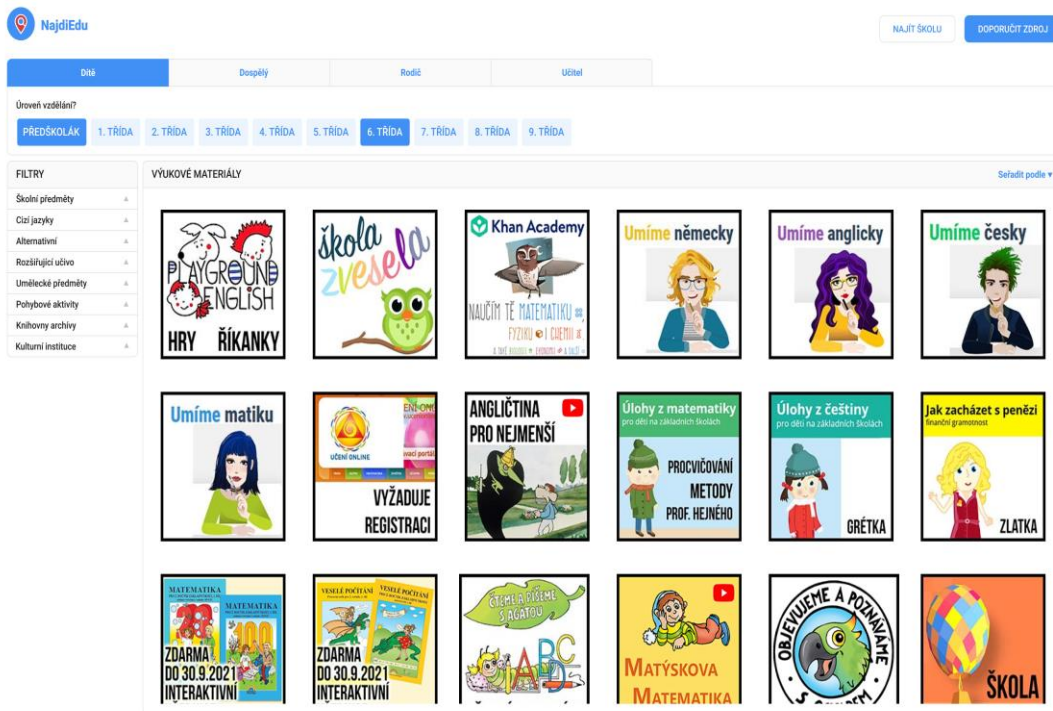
NajdiEdu

NAJÍT ŠKOLU
DOPORUČIT ZDROJ

Dítě
Dospělý
Rodič
Učitel

Úroveň vzdělání?

PŘEDŠKOLÁK
1. TŘÍDA
2. TŘÍDA
3. TŘÍDA
4. TŘÍDA
5. TŘÍDA
6. TŘÍDA
7. TŘÍDA
8. TŘÍDA
9. TŘÍDA

FILTRY
Školní předměty
Cizí jazyky
Alternativní
Rozšiřující učivo
Umělecké předměty
Pohybové aktivity
Knihovny archivy
Kulturní instituce

VÝUKOVÉ MATERIÁLY
Seřadit podle

PLAYGROUND ENGLISH
HRY ŘÍKANKY

škola zvesela

Khan Academy
NAUČÍM TĚ MATEMATIKU, FYZIKU I CHEMII

Umíme německy

Umíme anglicky

Umíme česky

Umíme matiku

UČENÍ ONLINE
VYŽADUJE REGISTRACI

ANGLIČTINA PRO NEJMENŠÍ

Úlohy z matematiky
pro děti na základních školách
PROCVIČOVÁNÍ METODY PROF. HEJNÉHO

Úlohy z češtiny
pro děti na základních školách
GRÉTKA

Jak zacházet s penězi
finanční gramotnost
ZLATKA

MATEMATIKA
ZDARMA DO 30.9.2021 INTERAKTIVNÍ

VESELÉ POČÍTÁNÍ
ZDARMA DO 30.9.2021 INTERAKTIVNÍ

ČTEME A PÍŠEME S AGÁTOU

MATÝSKOVA MATEMATIKA

OBJEVUJEME A POZNÁVÁME

ŠKOLA